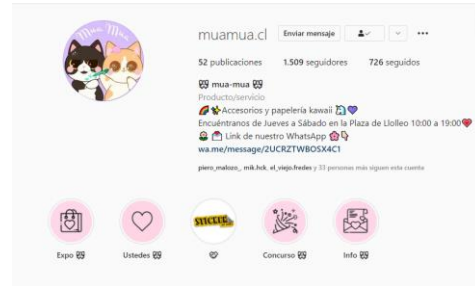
Mua Mua

muamua.cl

Enviar mensaje

•••

52 publicaciones 1.509 seguidores 726 seguidos

🐱 mua-mua 🐱

Producto/servicio

🌈✨Accesorios y papelería kawaii 🐧💜

Encuéntranos de Jueves a Sábado en la Plaza de Llolleo 10:00 a 19:00❤️

🐱📍Link de nuestro WhatsApp 🌸🐱

wa.me/message/2UCRZTWBOSX4C1

piero_malozo_, mik.hck, el_viejo.fredes y 33 personas más siguen esta cuenta

STICKER

Expo 🐱

Ustedes 🐱

🐱

Concurso 🐱

Info 🐱